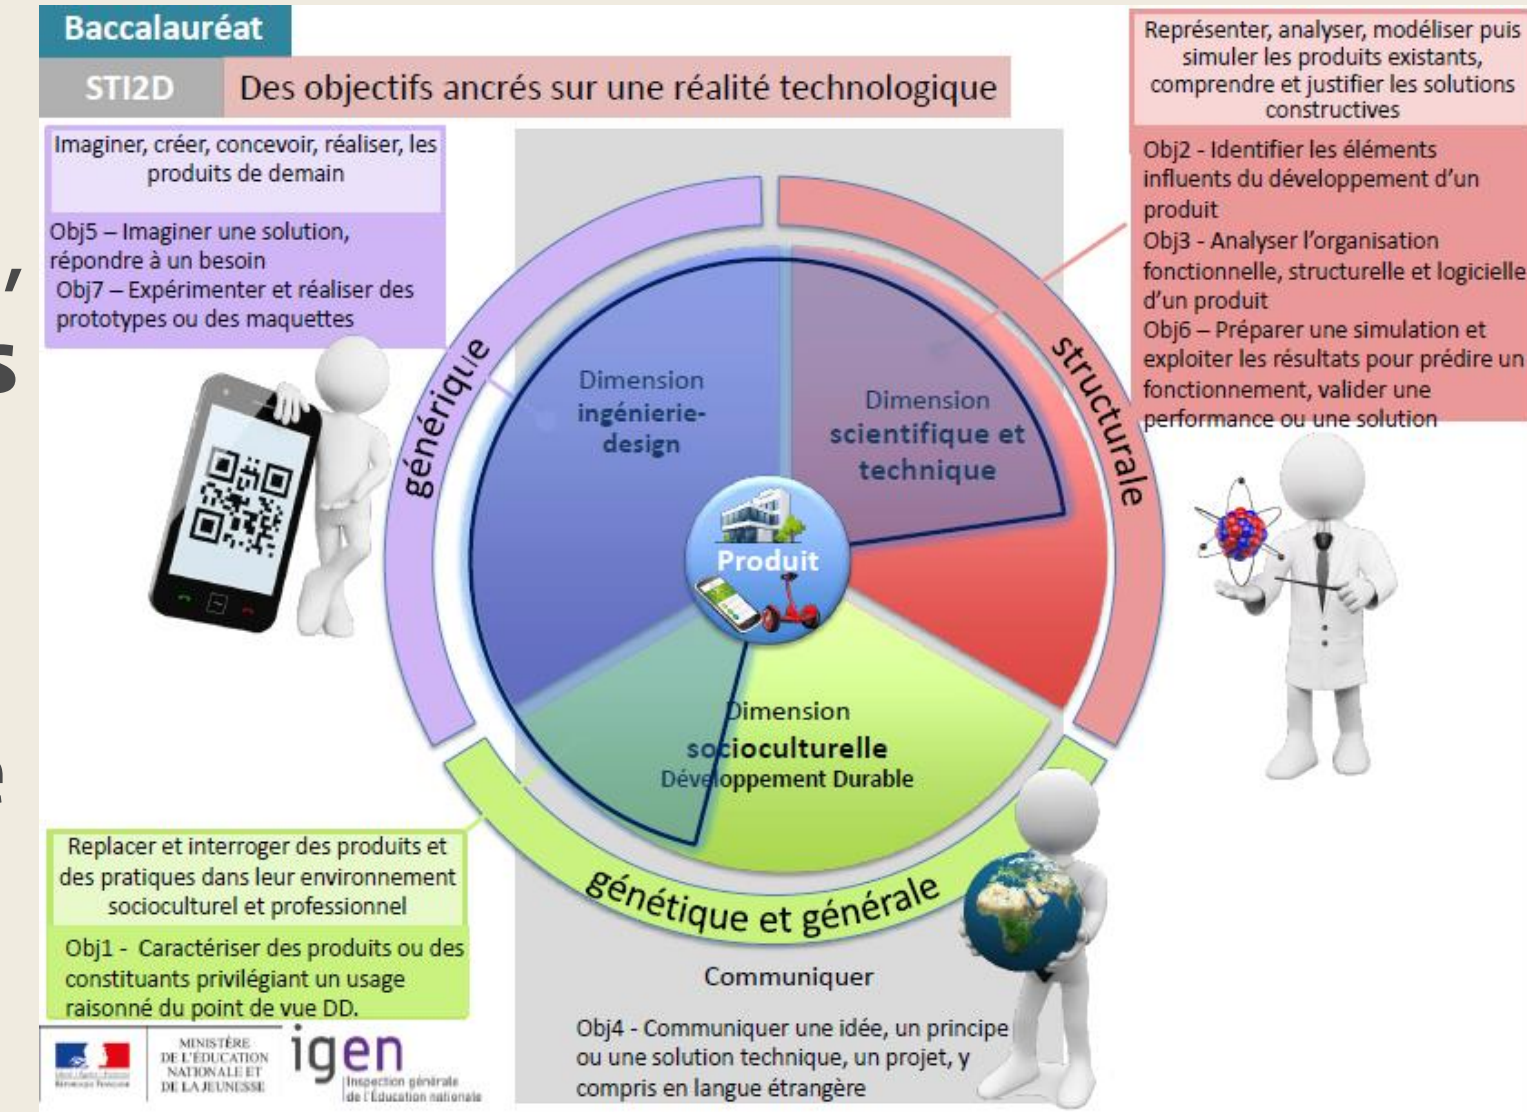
Baccalauréat

STI2D Des objectifs ancrés sur une réalité technologique

Imaginer, créer, concevoir, réaliser, les produits de demain

Obj5 – Imaginer une solution, répondre à un besoin
Obj7 – Expérimenter et réaliser des prototypes ou des maquettes

Représenter, analyser, modéliser puis simuler les produits existants, comprendre et justifier les solutions constructives

Obj2 - Identifier les éléments influents du développement d'un produit
Obj3 - Analyser l'organisation fonctionnelle, structurelle et logicielle d'un produit
Obj6 – Préparer une simulation et exploiter les résultats pour prédire un fonctionnement, valider une performance ou une solution

générique

structurale

Dimension ingénierie-design

Dimension scientifique et technique

Produit

Dimension socioculturelle Développement Durable

génétique et générale

Replacer et interroger des produits et des pratiques dans leur environnement socioculturel et professionnel

Obj1 - Caractériser des produits ou des constituants privilégiant un usage raisonné du point de vue DD.

Communiquer

Obj4 - Communiquer une idée, un principe ou une solution technique, un projet, y compris en langue étrangère

MINISTÈRE DE L'ÉDUCATION NATIONALE ET DE LA JEUNESSE

igen Inspection générale de l'Éducation nationale